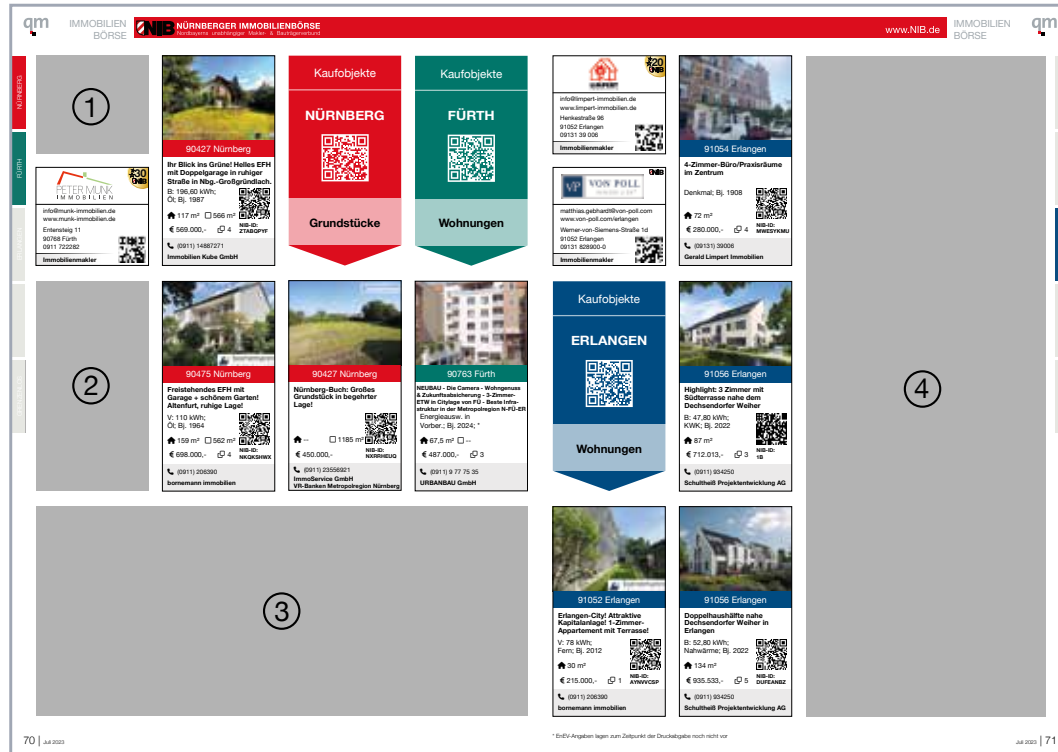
qm IMMOBILIEN BÖRSE

NIB NÜRNBERGER IMMOBILIENBÖRSE Nordbayerns unabhängiger Makler- & Bauträgerverbund

www.NIB.de

IMMOBILIEN BÖRSE qm

NÜRNBERG

FÜRTH

①

PETER MUNK IMMOBILIEN 30 Jahre NIB
info@munk-immobilien.de
www.munk-immobilien.de
Entensteig 11
90768 Fürth
0911 722282
Immobilienmakler

90427 Nürnberg
Ihr Blick ins Grüne! Helles EFH mit Doppelgarage in ruhiger Straße in Nbg.-Großgründlach.
B: 196,60 kWh; Öl; Bj. 1987
117 m² 566 m²
€ 569.000,- 4
NIB-ID: ZTABQPYF
(0911) 14887271
Immobilien Kube GmbH

Kaufobjekte
NÜRNBERG
Grundstücke

Kaufobjekte
FÜRTH
Wohnungen

LIMPERT 20 Jahre NIB
info@limpert-immobilien.de
www.limpert-immobilien.de
Henkestraße 98
91052 Erlangen
09131 39 006
Immobilienmakler

VP VON POLL IMMOBILIEN NIB
matthias.gebhardt@von-poll.com
www.von-poll.com/erlangen
Werner-von-Siemens-Straße 1d
91052 Erlangen
09131 828900-0
Immobilienmakler

91054 Erlangen
4-Zimmer-Büro/Praxisräume im Zentrum
Denkmal; Bj. 1908
72 m²
€ 280.000,- 4
NIB-ID: MWESYKMU
(09131) 39006
Gerald Limpert Immobilien

②

90475 Nürnberg
Freistehendes EFH mit Garage + schönem Garten! Altenfurt, ruhige Lage!
V: 110 kWh; Öl; Bj. 1964
159 m² 562 m²
€ 698.000,- 4
NIB-ID: NKQKSHWX
(0911) 206390
bornemann immobilien

90427 Nürnberg
Nürnberg-Buch: Großes Grundstück in begehrter Lage!
-- 1185 m²
€ 450.000,-
NIB-ID: NXRRHEUQ
(0911) 23556921
ImmoService GmbH VR-Banken Metropolregion Nürnberg

90763 Fürth
NEUBAU - Die Camera - Wohngenuss & Zukunftsabsicherung - 3-Zimmer-ETW in Citylage von FÜ - Beste Infrastruktur in der Metropolregion N-FÜ-ER
Energieausw. in Vorber.; Bj. 2024; *
67,5 m² --
€ 487.000,- 3
(0911) 9 77 75 35
URBANBAU GmbH

Kaufobjekte
ERLANGEN
Wohnungen

91056 Erlangen
Highlight: 3 Zimmer mit Südterrasse nahe dem Dechsendorfer Weiher
B: 47,80 kWh; KWK; Bj. 2022
87 m²
€ 712.013,- 3
NIB-ID: 1B
(0911) 934250
Schultheiß Projektentwicklung AG

④

③

91052 Erlangen
Erlangen-City! Attraktive Kapitalanlage! 1-Zimmer-Appartement mit Terrasse!
V: 78 kWh; Fern; Bj. 2012
30 m²
€ 215.000,- 1
NIB-ID: AYNVVCSP
(0911) 206390
bornemann immobilien

91056 Erlangen
Doppelhaushälfte nahe Dechsendorfer Weiher in Erlangen
B: 52,80 kWh; Nahwärme; Bj. 2022
134 m²
€ 935.533,- 5
NIB-ID: DUFEANBZ
(0911) 934250
Schultheiß Projektentwicklung AG

70 | Juli 2023

* EnEV-Angaben lagen zum Zeitpunkt der Druckabgabe noch nicht vor

Juli 2023 | 71